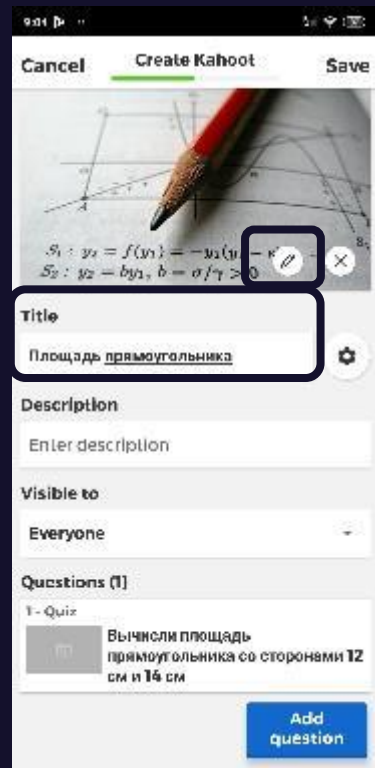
9:01

Cancel
Create Kahoot
Save

$S_1: y_1 = f(y_1) = -y_1(y_1 - k$ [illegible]
$S_2: y_2 = by_1, b = \sigma/\gamma > 0$

Title
Площадь прямоугольника

Description
Enter description

Visible to
Everyone

Questions (1)
1 - Quiz
Вычисли площадь прямоугольника со сторонами 12 см и 14 см

Add question